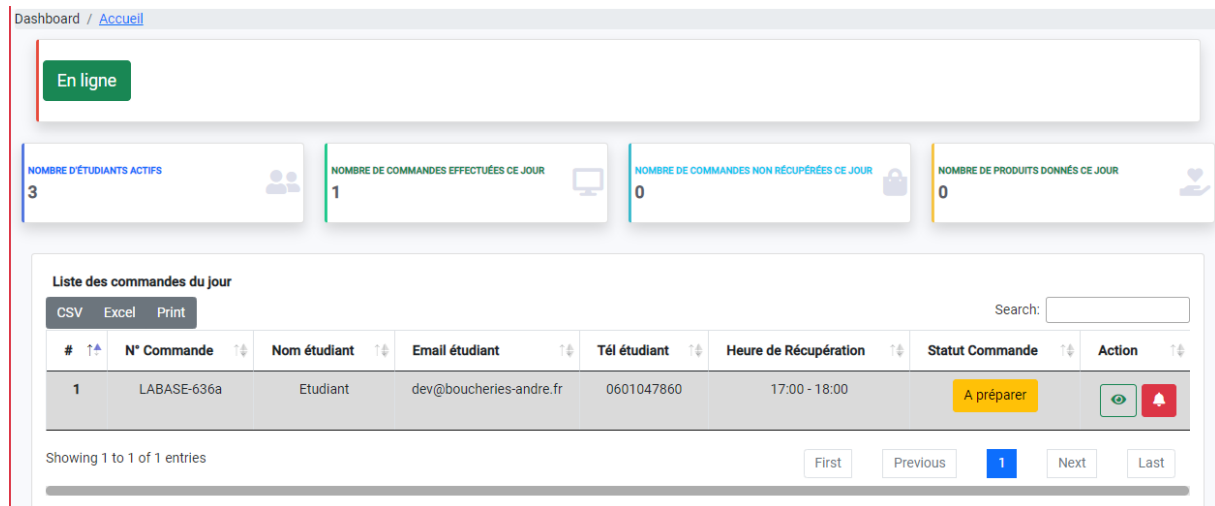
Dashboard / Accueil

En ligne

NOMBRE D'ÉTUDIANTS ACTIFS
3

NOMBRE DE COMMANDES EFFECTUÉES CE JOUR
1

NOMBRE DE COMMANDES NON RÉCUPÉRÉES CE JOUR
0

NOMBRE DE PRODUITS DONNÉS CE JOUR
0

Liste des commandes du jour

CSV Excel Print

Search:

| # | N° Commande | Nom étudiant | Email étudiant | Tél étudiant | Heure de Récupération | Statut Commande | Action |
|---|---|---|---|---|---|---|---|
| 1 | LABASE-636a | Etudiant | dev@boucheries-andre.fr | 0601047860 | 17:00 - 18:00 | A préparer | |

Showing 1 to 1 of 1 entries

First Previous 1 Next Last